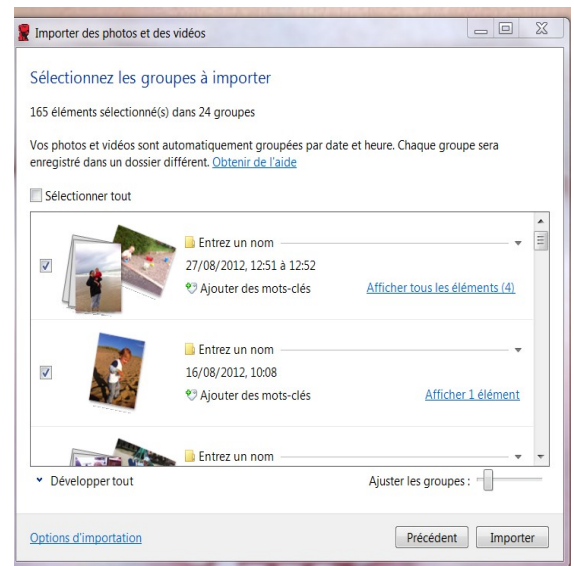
Importer des photos et des vidéos

Sélectionnez les groupes à importer

165 éléments sélectionné(s) dans 24 groupes

Vos photos et vidéos sont automatiquement groupées par date et heure. Chaque groupe sera enregistré dans un dossier différent. Obtenir de l'aide

Sélectionner tout

Entrez un nom
27/08/2012, 12:51 à 12:52
Ajouter des mots-clés
Afficher tous les éléments (4)

Entrez un nom
16/08/2012, 10:08
Ajouter des mots-clés
Afficher 1 élément

Entrez un nom

Développer tout
Ajuster les groupes :

Options d'importation
Précédent
Importer